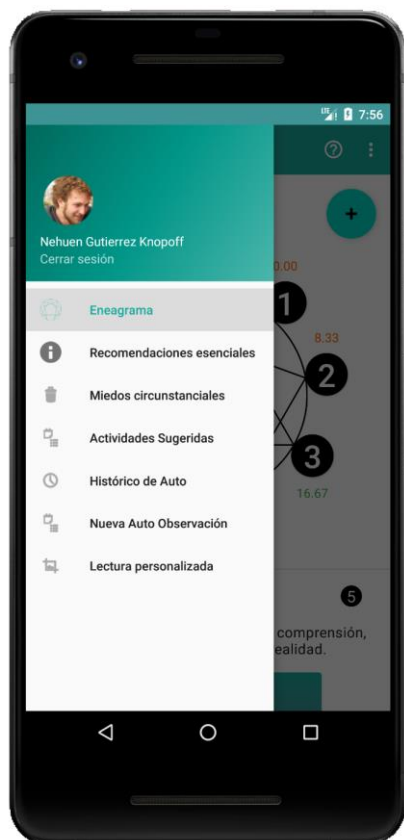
LTE 7:56

?

+

Nehuen Gutierrez Knopoff
Cerrar sesión

0.00

1

8.33

2

3

16.67

Eneagrama

Recomendaciones esenciales

Miedos circunstanciales

Actividades Sugeridas

Histórico de Auto

Nueva Auto Observación

Lectura personalizada

5

comprensión,
ealidad.